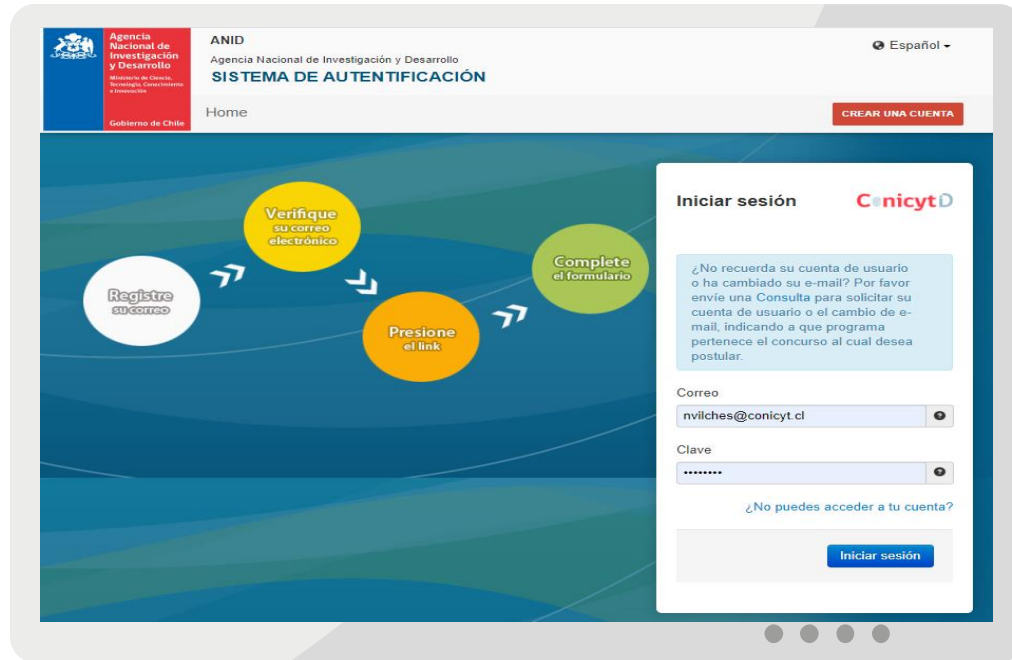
Agencia Nacional de Investigación y Desarrollo
Ministerio de Ciencia, Tecnología, Conocimiento e Innovación
Gobierno de Chile

ANID
Agencia Nacional de Investigación y Desarrollo
SISTEMA DE AUTENTIFICACIÓN

Español

Home

CREAR UNA CUENTA

Registre su correo

Verifique su correo electrónico

Presione el link

Complete el formulario

Iniciar sesión

Conicyt

¿No recuerda su cuenta de usuario o ha cambiado su e-mail? Por favor envíe una Consulta para solicitar su cuenta de usuario o el cambio de e-mail, indicando a que programa pertenece el concurso al cual desea postular.

Correo
nvilches@conicyt.cl

Clave
•••••••••

¿No puedes acceder a tu cuenta?

Iniciar sesión